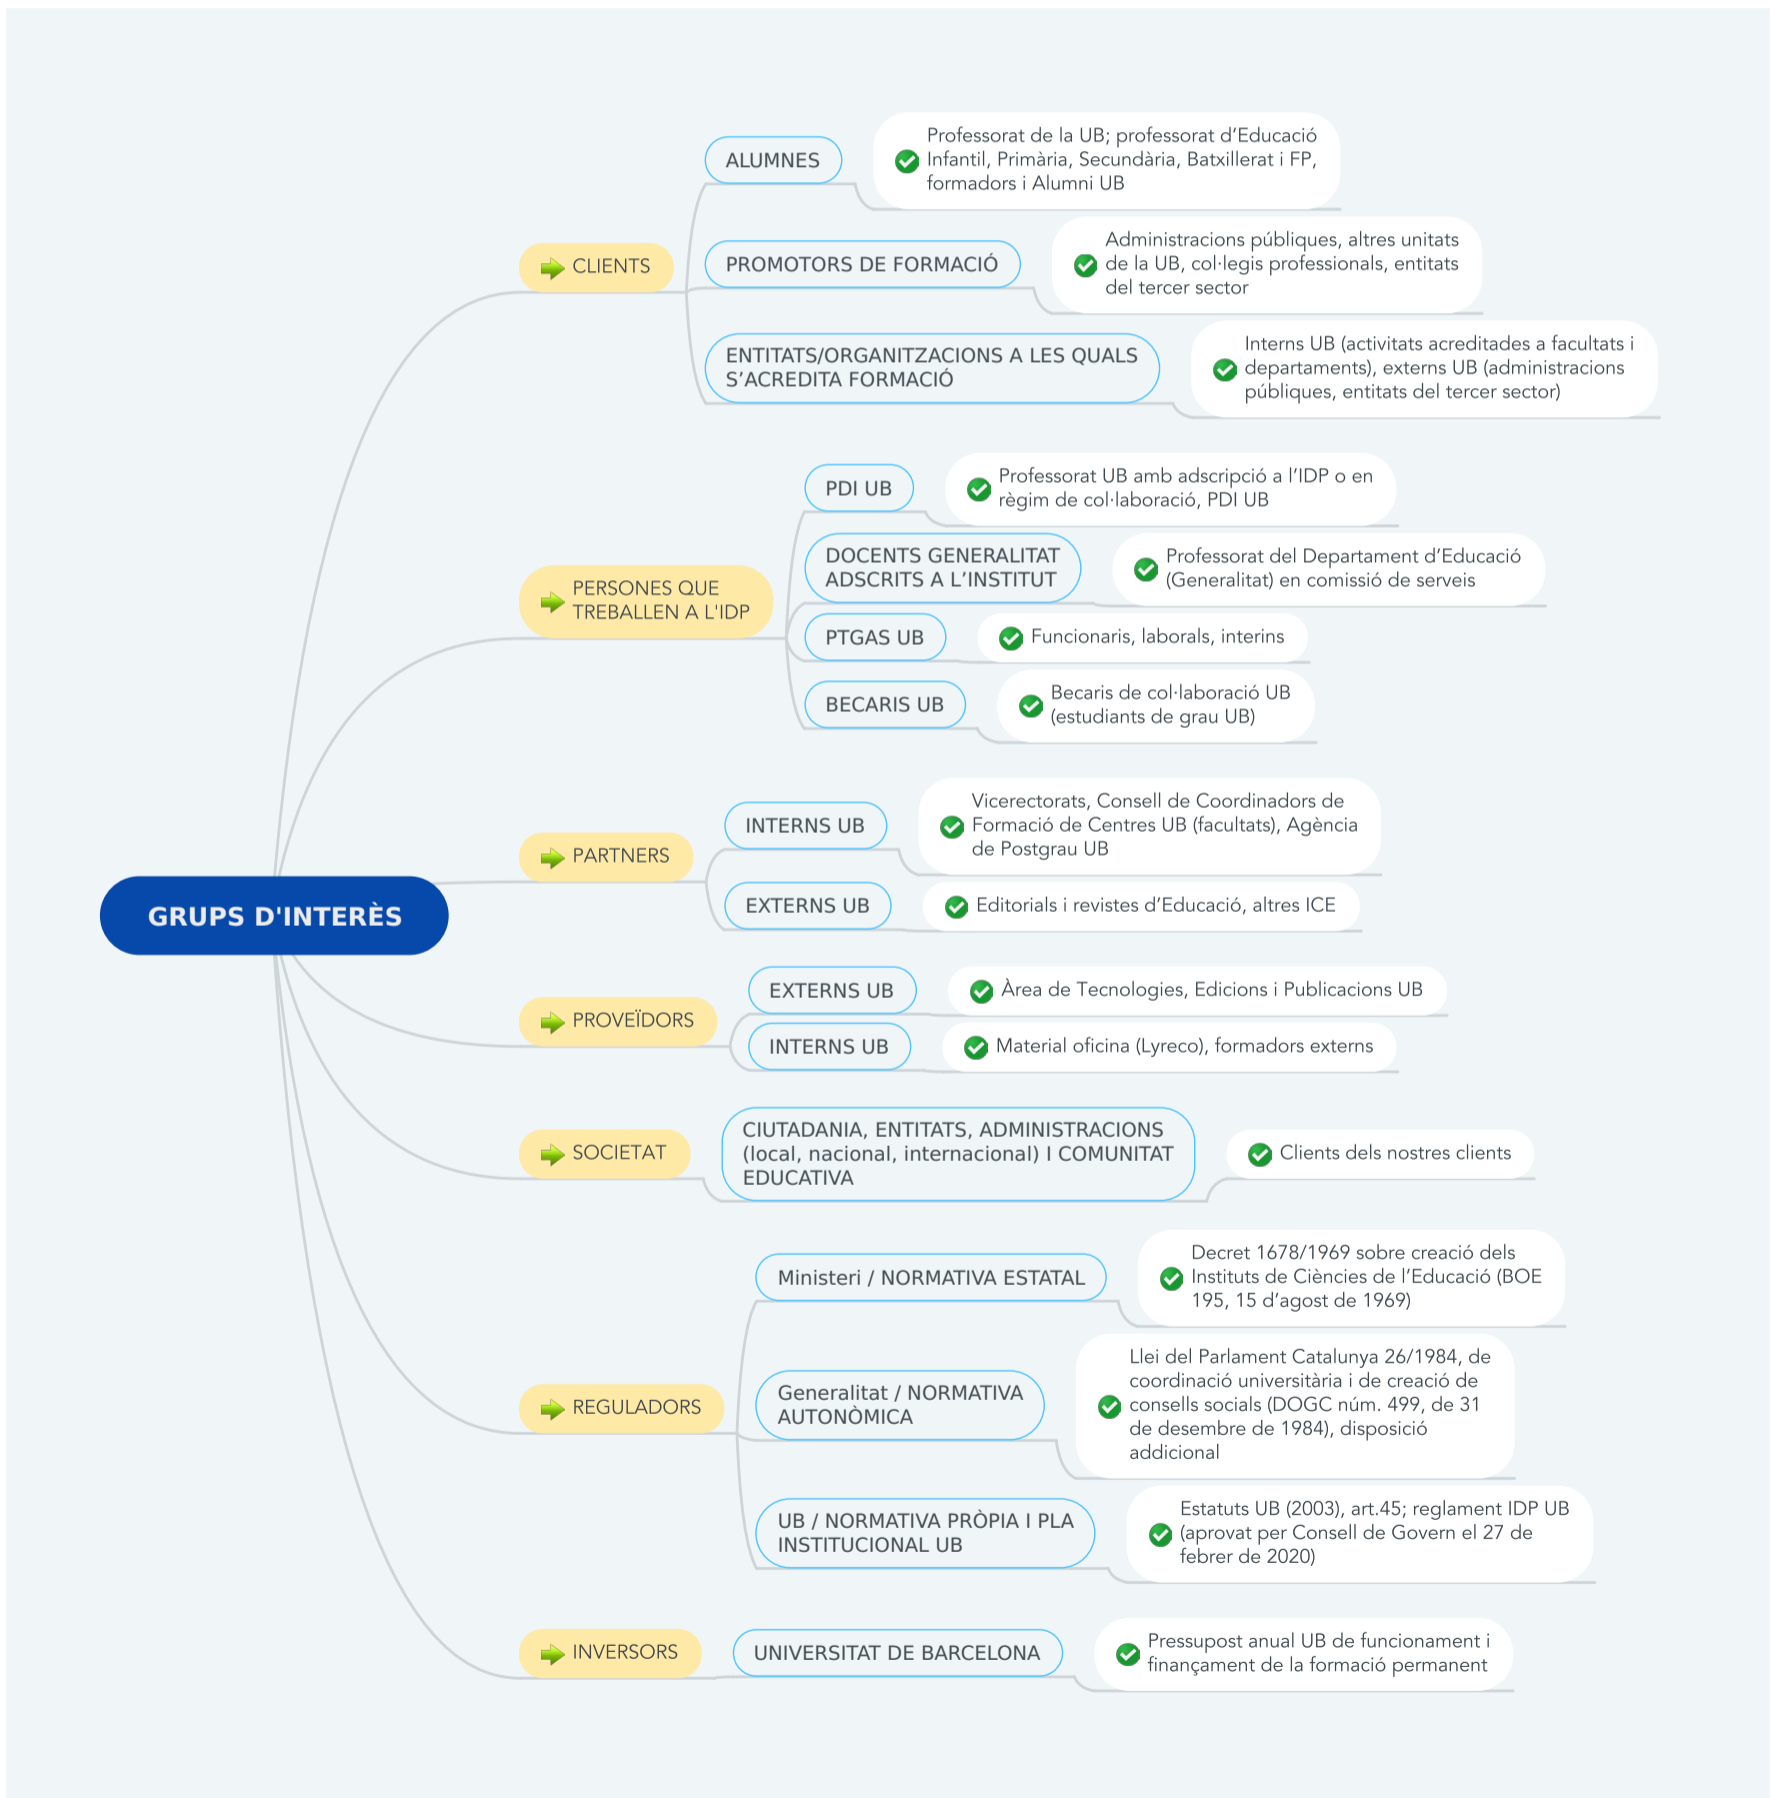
GRUPS D'INTERÈS

CLIENTS

ALUMNES

Professorat de la UB; professorat d'Educació Infantil, Primària, Secundària, Batxillerat i FP, formadors i Alumni UB

PROMOTORS DE FORMACIÓ

Administracions públiques, altres unitats de la UB, col·legis professionals, entitats del tercer sector

ENTITATS/ORGANITZACIONS A LES QUALS S'ACREDITA FORMACIÓ

Interns UB (activitats acreditades a facultats i departaments), externs UB (administracions públiques, entitats del tercer sector)

PERSONES QUE TREBALLEN A L'IDP

PDI UB

Professorat UB amb adscripció a l'IDP o en règim de col·laboració, PDI UB

DOCENTS GENERALITAT ADSCRITS A L'INSTITUT

Professorat del Departament d'Educació (Generalitat) en comissió de serveis

PTGAS UB

Funcionaris, laborals, interins

BECARIS UB

Becaris de col·laboració UB (estudiants de grau UB)

PARTNERS

INTERNS UB

Vicerectorats, Consell de Coordinadors de Formació de Centres UB (facultats), Agència de Postgrau UB

EXTERNS UB

Editorials i revistes d'Educació, altres ICE

PROVEÏDORS

EXTERNS UB

Àrea de Tecnologies, Edicions i Publicacions UB

INTERNS UB

Material oficina (Lyreco), formadors externs

SOCIETAT

CIUTADANIA, ENTITATS, ADMINISTRACIONS (local, nacional, internacional) I COMUNITAT EDUCATIVA

Clients dels nostres clients

REGULADORS

Ministeri / NORMATIVA ESTATAL

Decret 1678/1969 sobre creació dels Instituts de Ciències de l'Educació (BOE 195, 15 d'agost de 1969)

Generalitat / NORMATIVA AUTONÒMICA

Llei del Parlament Catalunya 26/1984, de coordinació universitària i de creació de consells socials (DOGC núm. 499, de 31 de desembre de 1984), disposició addicional

UB / NORMATIVA PRÒPIA I PLA INSTITUCIONAL UB

Estatuts UB (2003), art.45; reglament IDP UB (aprovat per Consell de Govern el 27 de febrer de 2020)

INVERSORS

UNIVERSITAT DE BARCELONA

Pressupost anual UB de funcionament i finançament de la formació permanent